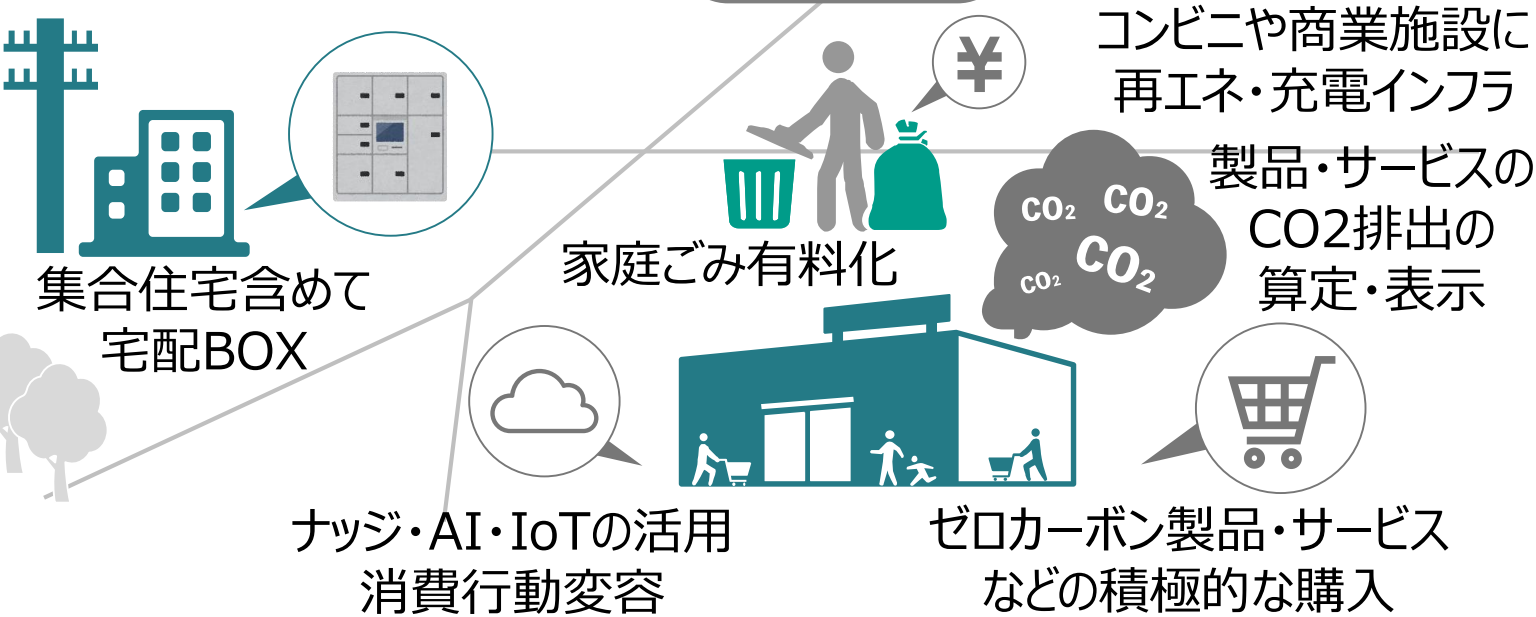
コンビニや商業施設に
再エネ・充電インフラ

¥

家庭ごみ有料化

集合住宅含めて
宅配BOX

製品・サービスの
CO2排出の
算定・表示

$CO_2$ $CO_2$ $CO_2$ $CO_2$

ナッジ・AI・IoTの活用
消費行動変容

ゼロカーボン製品・サービス
などの積極的な購入